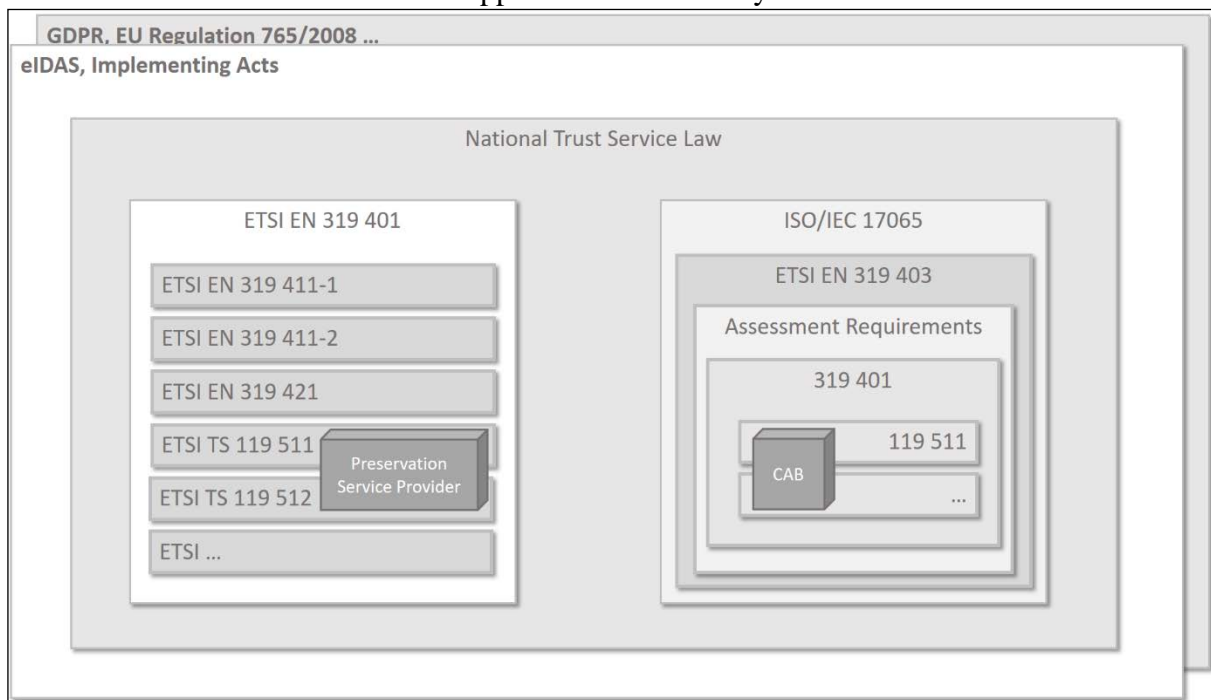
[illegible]pp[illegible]y

GDPR, EU Regulation 765/2008 ...

eIDAS, Implementing Acts

National Trust Service Law

ETSI EN 319 401

ETSI EN 319 411-1

ETSI EN 319 411-2

ETSI EN 319 421

ETSI TS 119 511

ETSI TS 119 512

ETSI ...

Preservation Service Provider

ISO/IEC 17065

ETSI EN 319 403

Assessment Requirements

319 401

119 511

CAB

...